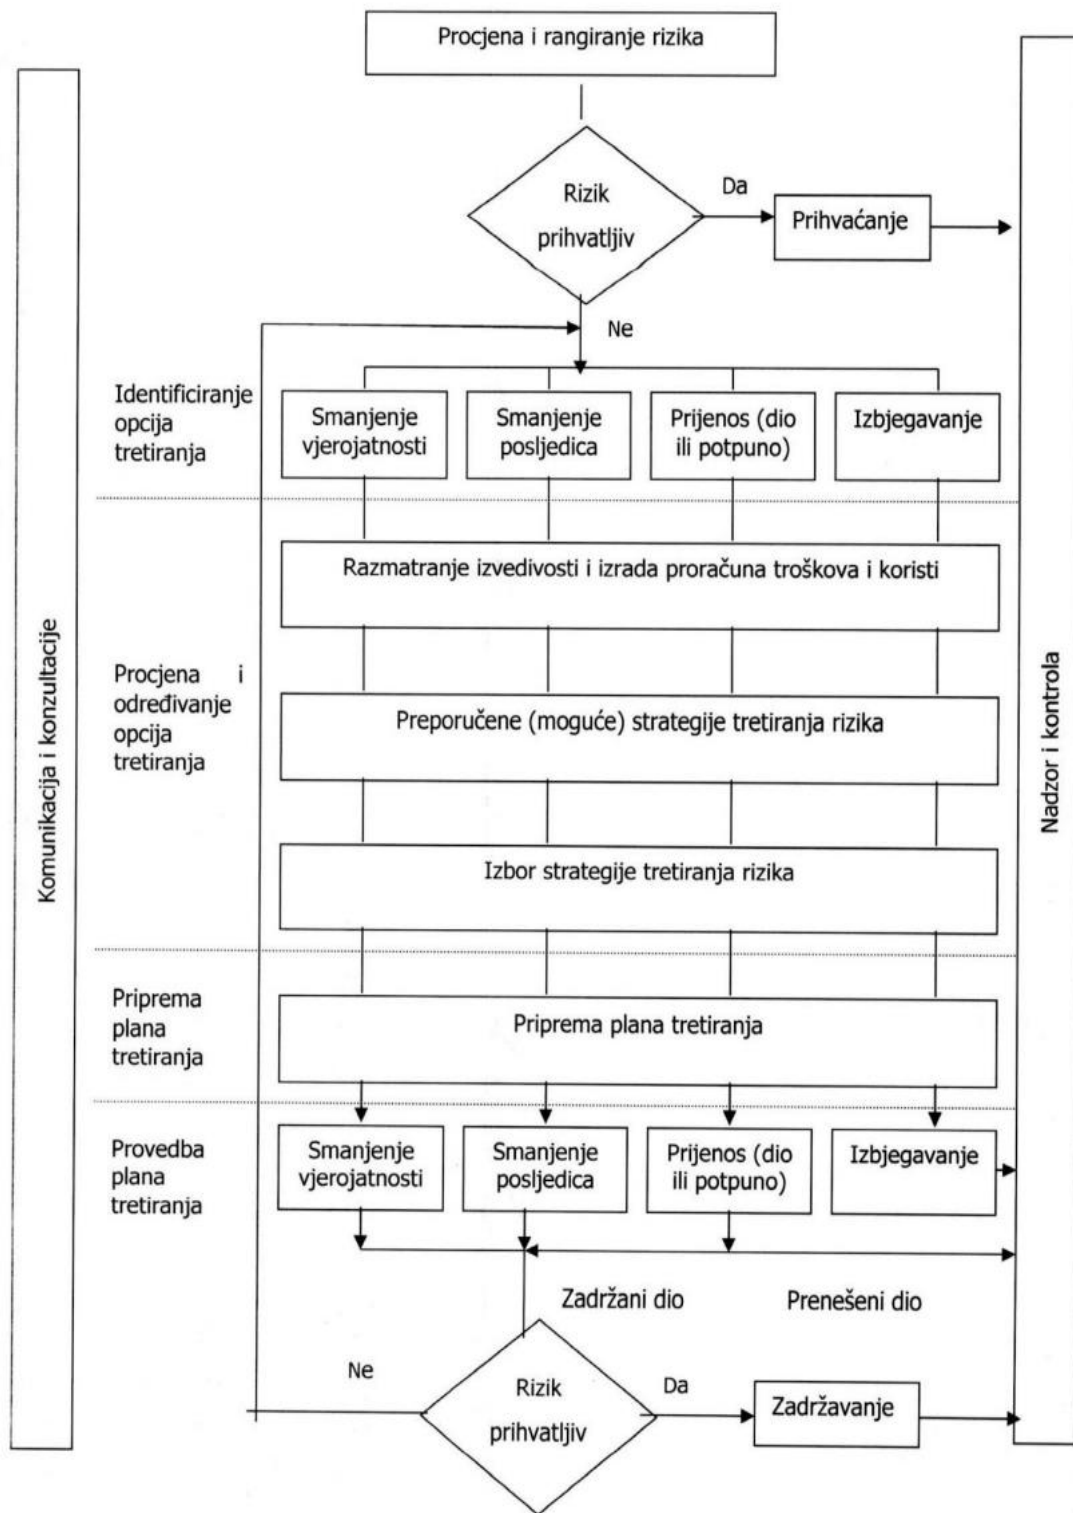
Procjena i rangiranje rizika

Komunikacija i konzultacije

Rizik prihvatljiv

Da

Prihvaćanje

Nadzor i kontrola

Ne

Identificiranje opcija tretiranja

Smanjenje vjerojatnosti

Smanjenje posljedica

Prijenos (dio ili potpuno)

Izbjegavanje

Razmatranje izvedivosti i izrada proračuna troškova i koristi

Procjena i određivanje opcija tretiranja

Preporučene (moguće) strategije tretiranja rizika

Izbor strategije tretiranja rizika

Priprema plana tretiranja

Priprema plana tretiranja

Provedba plana tretiranja

Smanjenje vjerojatnosti

Smanjenje posljedica

Prijenos (dio ili potpuno)

Izbjegavanje

Zadržani dio

Prenešeni dio

Ne

Rizik prihvatljiv

Da

Zadržavanje